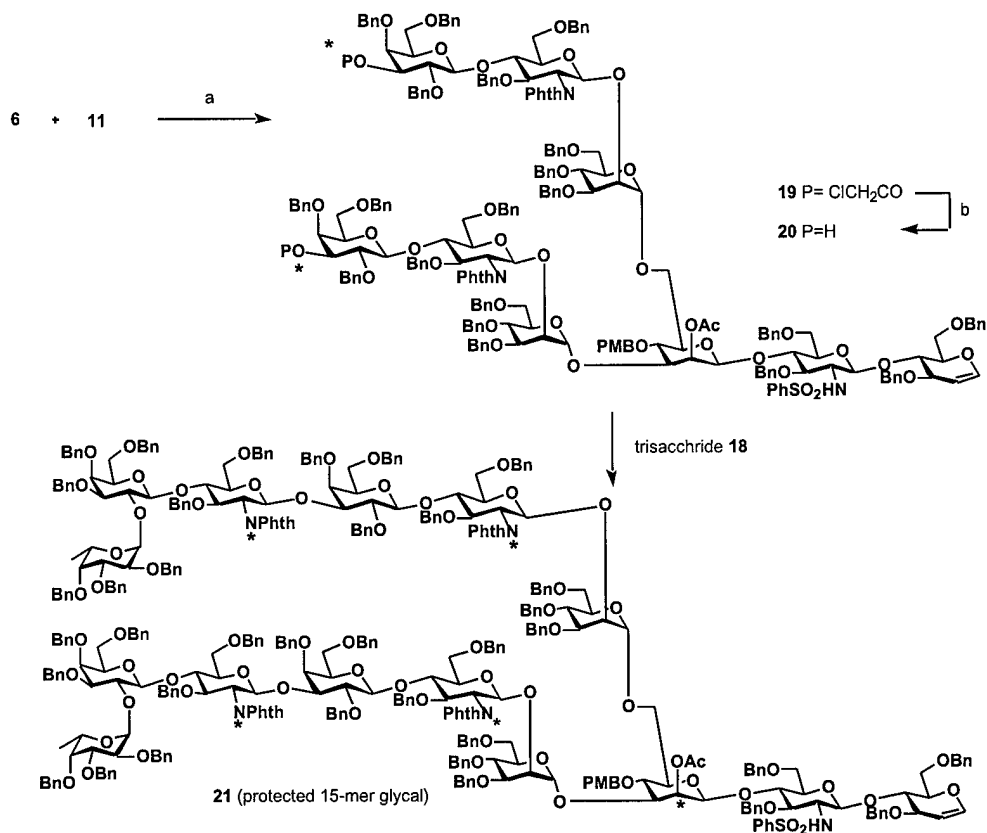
6 + 11

a

*

PO

BnO

OBn

OBn

BnO

BnO

PhthN

O

BnO

BnO

BnO

O

BnO

OBn

OBn

PO

*

BnO

BnO

PhthN

O

BnO

BnO

BnO

O

PMBO

OAc

O

BnO

OBn

BnO

PhSO$_2$HN

BnO

O

19 P= ClCH$_2$CO

20 P=H

b

trisacchride 18

BnO

OBn

BnO

O

BnO

OBn

NPhth

*

BnO

OBn

BnO

O

BnO

OBn

PhthN

*

O

OBn

BnO

OBn

BnO

BnO

BnO

O

BnO

OBn

BnO

O

BnO

OBn

NPhth

*

BnO

OBn

BnO

BnO

OBn

PhthN

*

O

OBn

BnO

OBn

OBn

BnO

BnO

BnO

O

21 (protected 15-mer glycal)

PMBO

OAc

O

*

BnO

BnO

PhSO$_2$HN

BnO

OBn